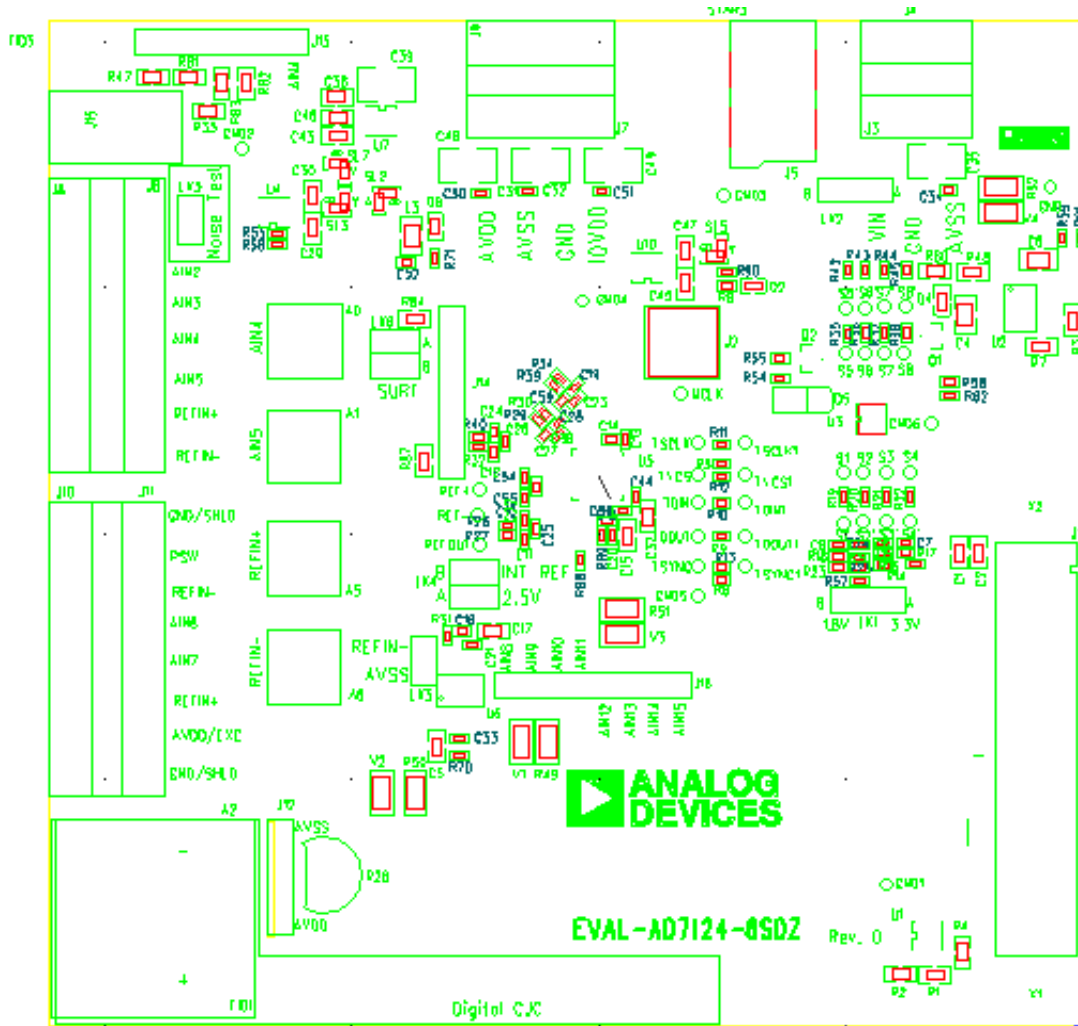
MD3
J15
R47 R81
R82
R83
R33
AIN4
C39
C38
C40
C43
C48
J9
J7
C49
J5
J8
J3
J6
LK5
Noise Test
J8
L4
R51
R50
C36
C39
S13
SL2
L3
C52
C50
C31 C32
C51
AVDD
AVSS
GND
IOVDD
C47 SL5
R90
R8
LK2
VIN
GND
AVSS
C34
C35
R43 R44
R81
R48
AIN2
AIN3
AIN4
AIN5
REFIN+
REFIN-
AIN4
A0
R84
LK8
SURT
A
B
AIN5
A1
R87
J4
R40
C24
R39
R34
C58
R38
C25
C46
R11
R55
R54
J2
MCLK
D5
U3
CMD6
Q1
R58
R82
S5 S6 S7 S8
J10
J11
GND/SHLD
PSW
REFIN-
AIN8
AIN7
REFIN+
AVDD/EXC
GND/SHLD
REFIN+
A5
REF+
REF-
REFOUT
C25
C44
SCLK
CS
DIN
DOUT
SYNC
S1 S2 S3 S4
R57
LK1
1.8V 3.3V
B A
LK4
A
INT REF
2.5V
R88
R51
V5
CMD5
REFIN-
A6
REFIN-
AVSS
LK3
R31
C18
C17
AIN8
AIN9
AIN10
AIN11
J6
AIN12
AIN13
AIN14
AIN15
C33
R70
V2
R56
V1 R49
ANALOG DEVICES
A2
J12
AVSS
R28
AVDD
EVAL-AD7124-8SDZ
Rev. 0
CMD1
U1
R4
R2 R1
Digital CJC